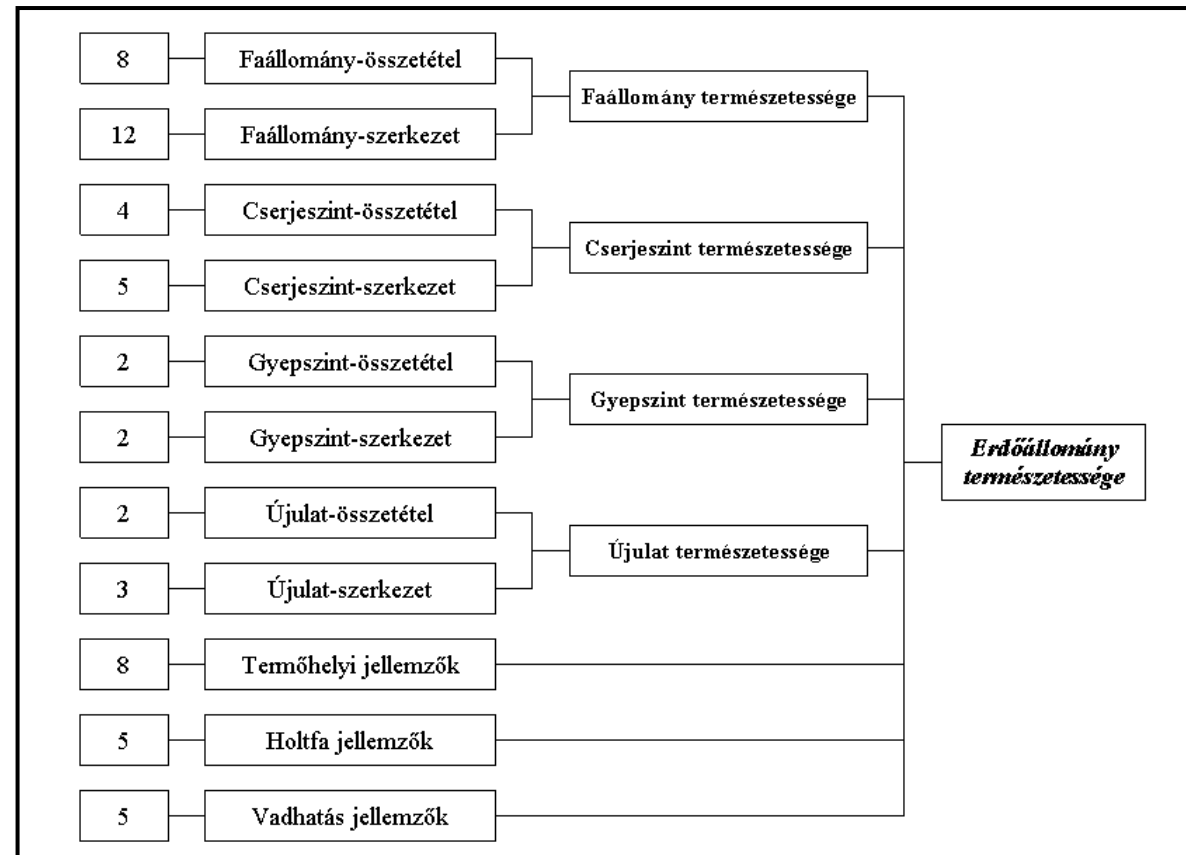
8
Faállomány-összetétel
12
Faállomány-szerkezet
Faállomány természetessége

4
Cserjeszint-összetétel
5
Cserjeszint-szerkezet
Cserjeszint természetessége

2
Gyepszint-összetétel
2
Gyepszint-szerkezet
Gyepszint természetessége

2
Újulat-összetétel
3
Újulat-szerkezet
Újulat természetessége

8
Termőhelyi jellemzők

5
Holtfa jellemzők

5
Vadhatás jellemzők

Erdőállomány természetessége